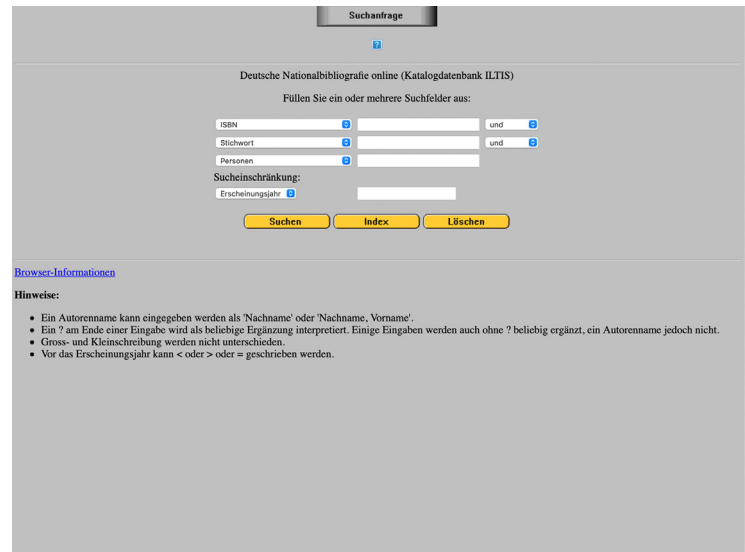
Suchanfrage

?

Deutsche Nationalbibliografie online (Katalogdatenbank ILTIS)

Füllen Sie ein oder mehrere Suchfelder aus:

ISBN | und
Stichwort | und
Personen

Sucheinschränkung:

Erscheinungsjahr

Suchen | Index | Löschen

Browser-Informationen

Hinweise:

- Ein Autorenname kann eingegeben werden als 'Nachname' oder 'Nachname, Vorname'.
- Ein ? am Ende einer Eingabe wird als beliebige Ergänzung interpretiert. Einige Eingaben werden auch ohne ? beliebig ergänzt, ein Autorenname jedoch nicht.
- Gross- und Kleinschreibung werden nicht unterschieden.
- Vor das Erscheinungsjahr kann < oder > oder = geschrieben werden.